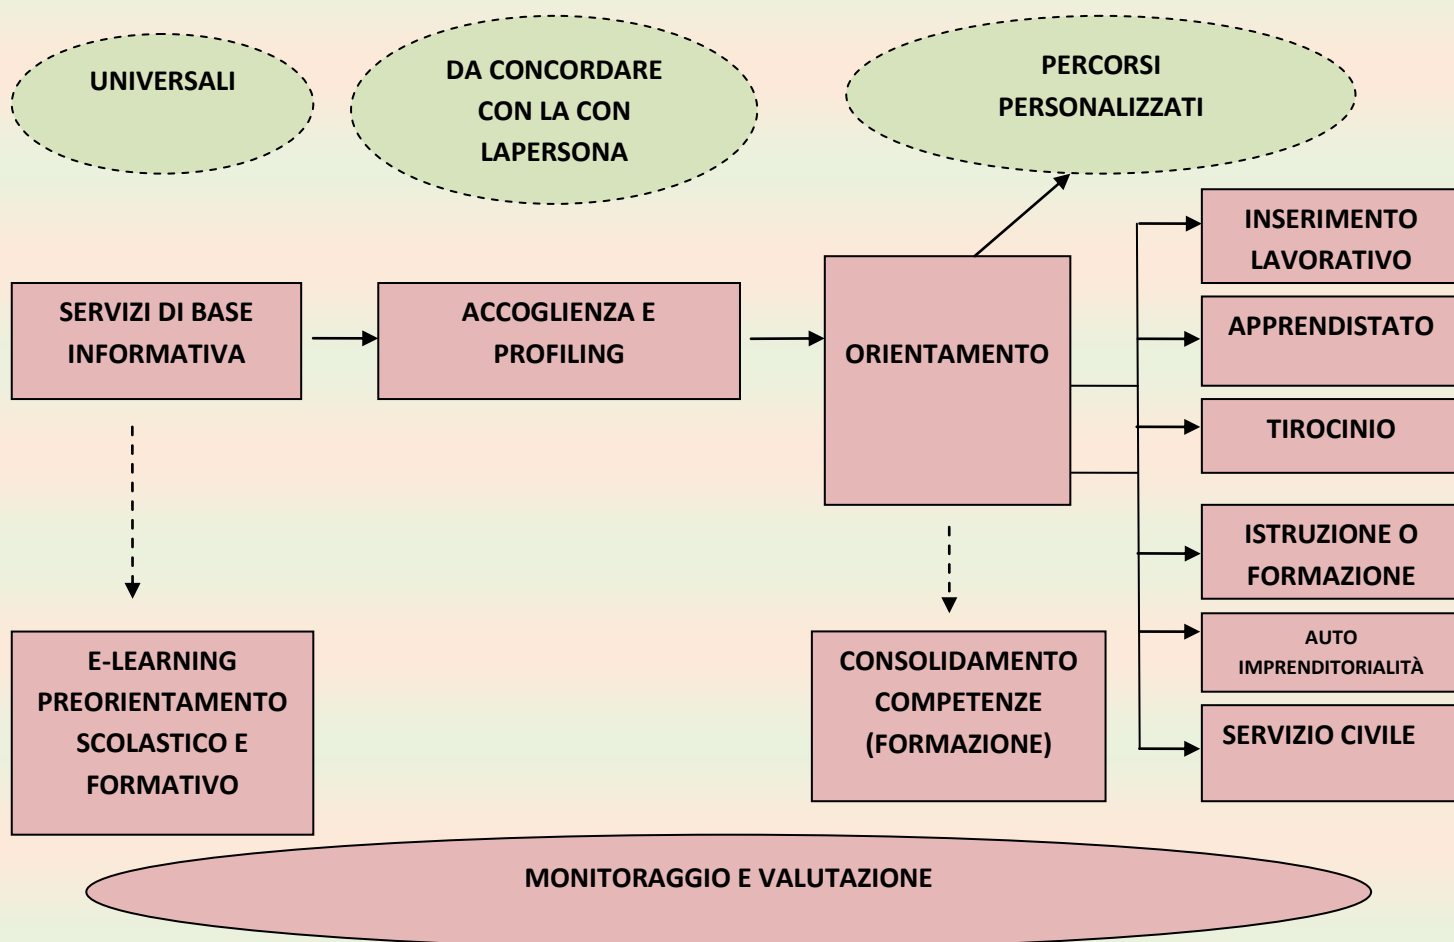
UNIVERSALI

DA CONCORDARE CON LA CON LAPERSONA

PERCORSI PERSONALIZZATI

SERVIZI DI BASE INFORMATIVA

ACCOGLIENZA E PROFILING

ORIENTAMENTO

INSERIMENTO LAVORATIVO

APPRENDISTATO

TIROCINIO

ISTRUZIONE O FORMAZIONE

AUTO IMPRENDITORIALITÀ

SERVIZIO CIVILE

E-LEARNING PREORIENTAMENTO SCOLASTICO E FORMATIVO

CONSOLIDAMENTO COMPETENZE (FORMAZIONE)

MONITORAGGIO E VALUTAZIONE